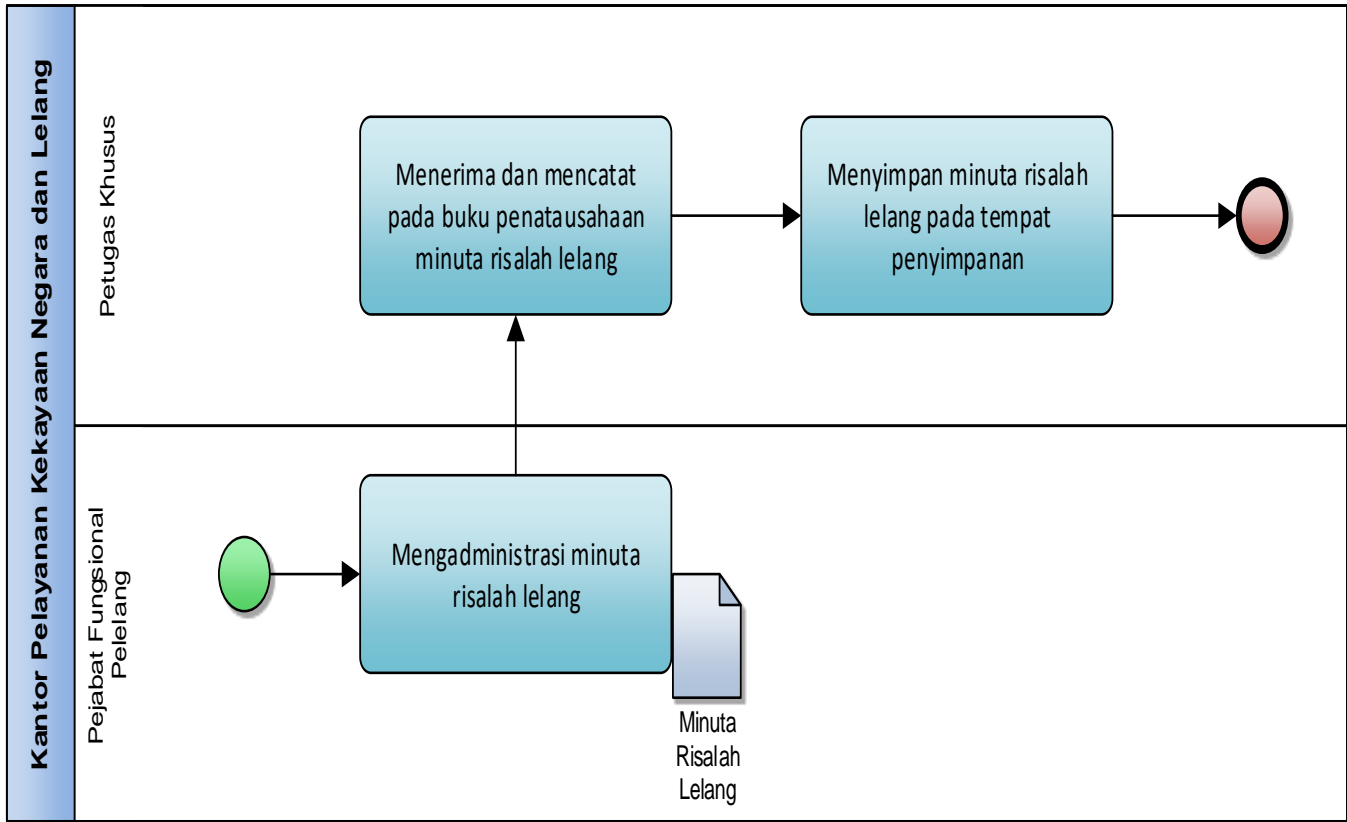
Kantor Pelayanan Kekayaan Negara dan Lelang

Petugas Khusus

Menerima dan mencatat pada buku penatausahaan minuta risalah lelang

Menyimpan minuta risalah lelang pada tempat penyimpanan

Pejabat Fungsional Pelelang

Mengadministrasi minuta risalah lelang

Minuta Risalah Lelang